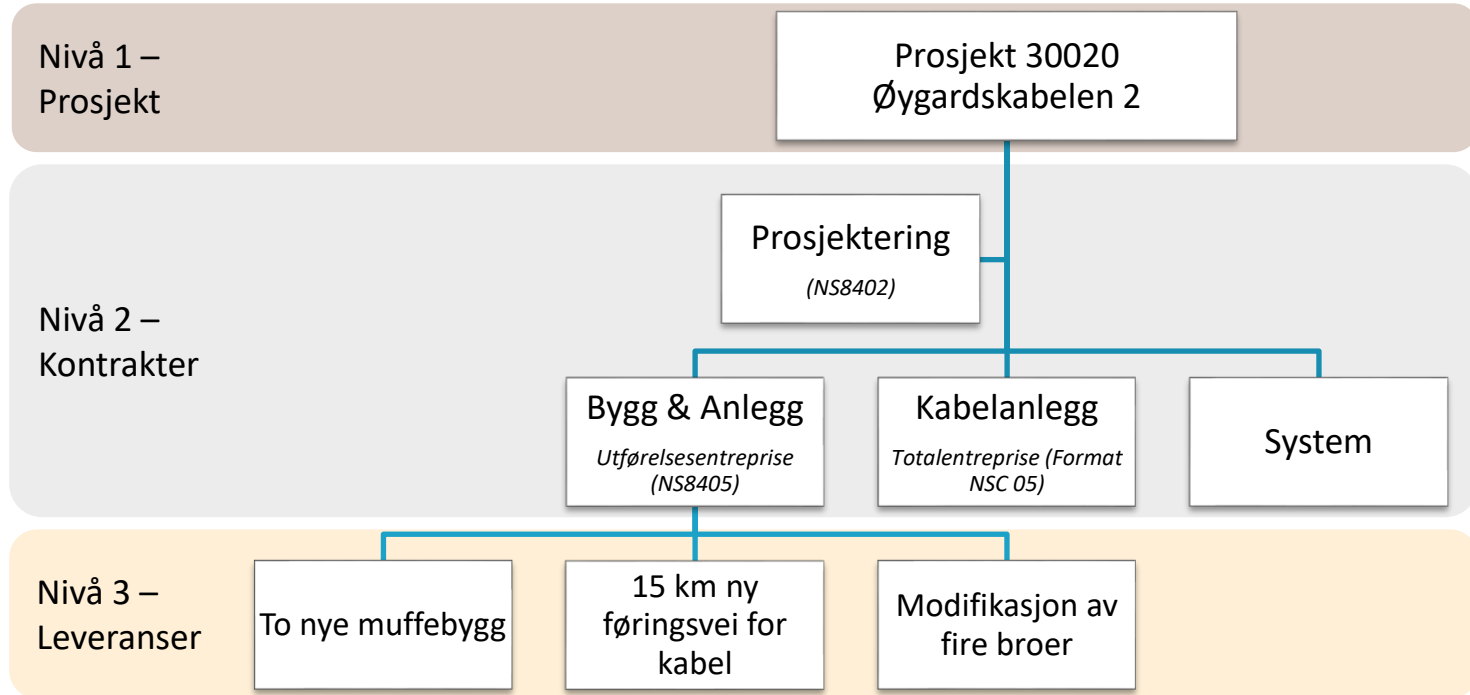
Nivå 1 – Prosjekt

Prosjekt 30020 Øygardskabelen 2

Nivå 2 – Kontrakter

Prosjektering
(NS8402)

Bygg & Anlegg
Utførelsesentreprise (NS8405)

Kabelanlegg
Totalentreprise (Format NSC 05)

System

Nivå 3 – Leveranser

To nye muffebygg

15 km ny føringsvei for kabel

Modifikasjon av fire broer